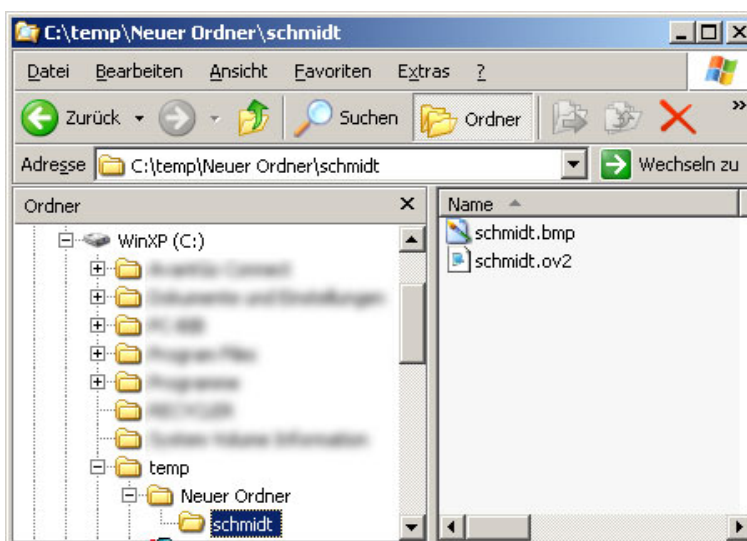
C:\temp\Neuer Ordner\schmidt

Datei Bearbeiten Ansicht Favoriten Extras ?

Zurück Suchen Ordner

Adresse C:\temp\Neuer Ordner\schmidt Wechseln zu

Ordner

WinXP (C:)

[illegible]

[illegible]

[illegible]

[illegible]

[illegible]

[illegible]

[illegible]

temp

Neuer Ordner

schmidt

Name

schmidt.bmp

schmidt.ov2